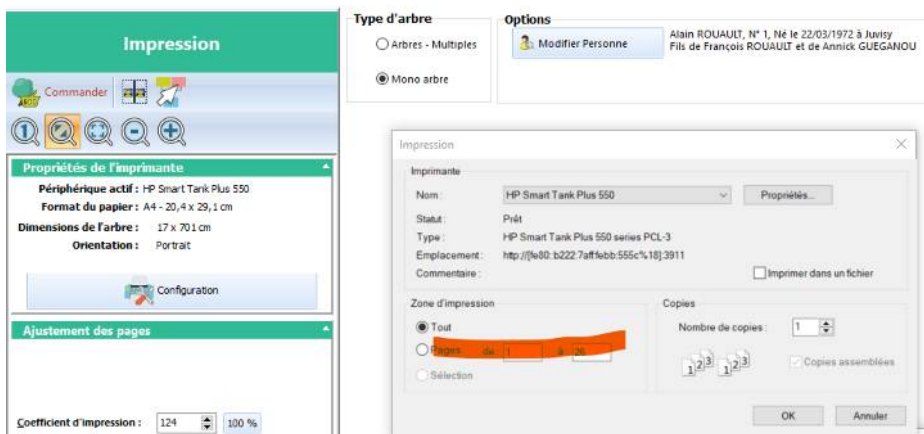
Impression

Commander

Propriétés de l'imprimante

Périphérique actif : HP Smart Tank Plus 550
Format du papier : A4 - 20,4 x 29,1 cm
Dimensions de l'arbre : 17 x 701 cm
Orientation : Portrait

Configuration

Ajustement des pages

Coefficient d'impression : 124 100 %

Type d'arbre

Arbres - Multiples

Mono arbre

Options

Modifier Personne

Alain ROUAULT, N° 1, Né le 22/03/1972 à Juvisy
Fils de François ROUAULT et de Annick GUEGANOU

Impression

Imprimante

Nom : HP Smart Tank Plus 550 Propriétés...

Statut : Prêt

Type : HP Smart Tank Plus 550 series PCL-3

Emplacement : http://[fe80::b222:7aff:febb:555c%18]:3911

Commentaire :

Imprimer dans un fichier

Zone d'impression

Tout

Pages de 1 à 26

Sélection

Copies

Nombre de copies : 1

Copies assemblées

OK Annuler